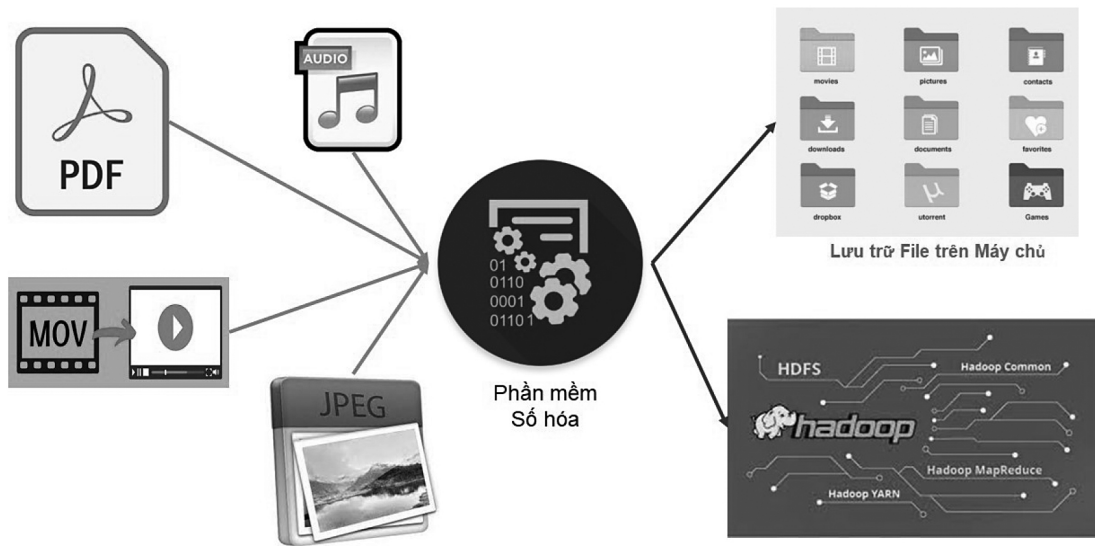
PDF

AUDIO

MOV

JPEG

01
0110
0001
01101

Phần mềm
Số hóa

movies
pictures
contacts
downloads
documents
favorites
dropbox
utorrent
Games

Lưu trữ File trên Máy chủ

HDFS
Hadoop Common
hadoop
Hadoop MapReduce
Hadoop YARN